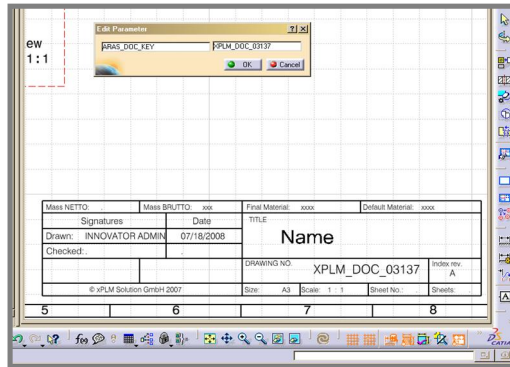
ew
1 : 1

Edit Parameter
?
ARAS_DOC_KEY
XPLM_DOC_03137
OK
Cancel

| Mass NETTO: . | Mass BRUTTO: xxx | Final Material: xxxx | Default Material: xxxx |
|---|---|---|---|
| Signatures | Date | TITLE Name | |
| Drawn: INNOVATOR ADMIN | 07/18/2008 | | |
| Checked: . | . | | |
| | | DRAWING NO. XPLM_DOC_03137 | Index rev. A |
| © xPLM Solution GmbH 2007 | | Size: A3 Scale: 1 : 1 Sheet No.: . | Sheets: . |

5
6
7
8

CATIA